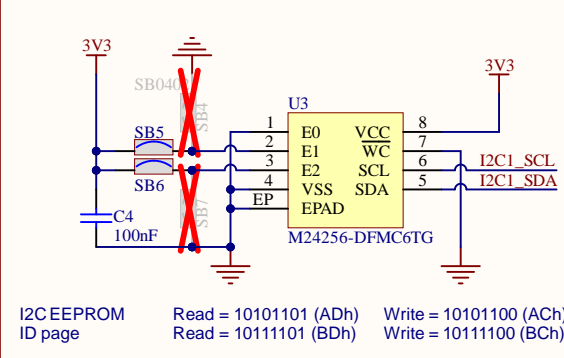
3V3
SB0402
SB4
SB5
SB6
SB7
C4
100nF
U3
1
2
3
4
EP
E0
E1
E2
VSS
EPAD
VCC
$\overline{WC}$
SCL
SDA
8
7
6
5
3V3
I2C1_SCL
I2C1_SDA
M24256-DFMC6TG

I2C EEPROM Read = 10101101 (ADh) Write = 10101100 (ACh)
ID page Read = 10111101 (BDh) Write = 10111100 (BCh)